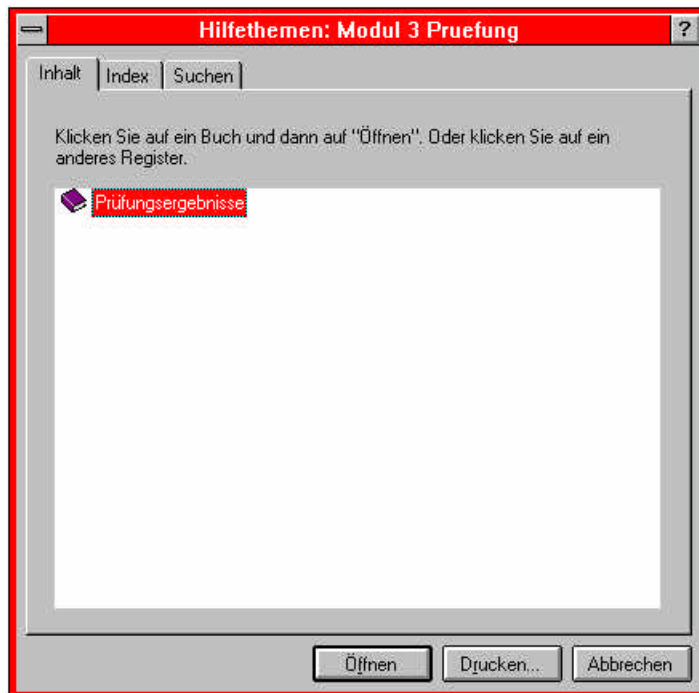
Hilfethemen: Modul 3 Pruefung

?

Inhalt | Index | Suchen

Klicken Sie auf ein Buch und dann auf "Öffnen". Oder klicken Sie auf ein anderes Register.

Prüfungsergebnisse

Öffnen | Drucken... | Abbrechen